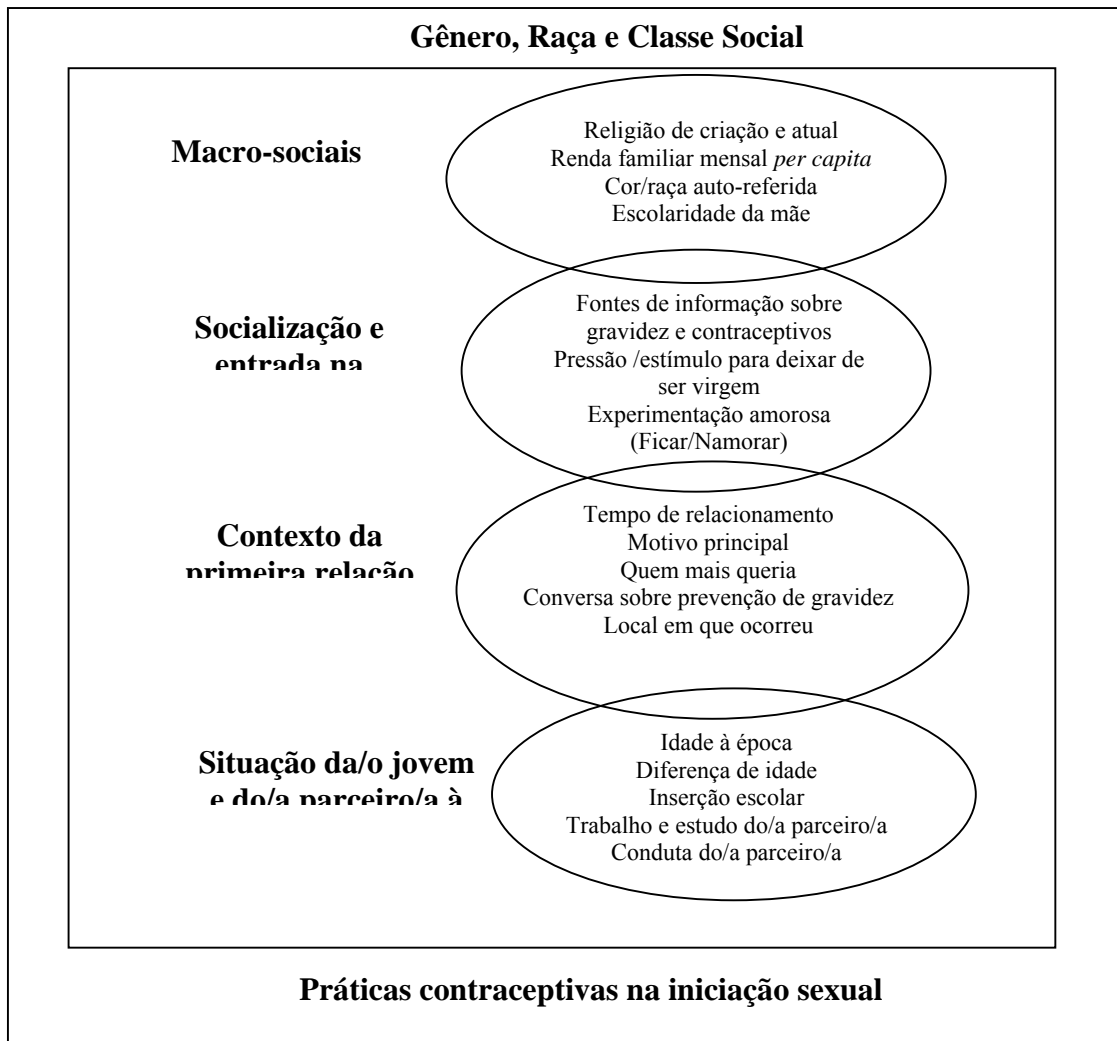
Gênero, Raça e Classe Social

Macro-sociais

Religião de criação e atual
Renda familiar mensal *per capita*
Cor/raça auto-referida
Escolaridade da mãe

Socialização e entrada na

Fontes de informação sobre gravidez e contraceptivos
Pressão /estímulo para deixar de ser virgem
Experimentação amorosa (Ficar/Namorar)

Contexto da primeira relação

Tempo de relacionamento
Motivo principal
Quem mais queria
Conversa sobre prevenção de gravidez
Local em que ocorreu

Situação da/o jovem e do/a parceiro/a à

Idade à época
Diferença de idade
Inserção escolar
Trabalho e estudo do/a parceiro/a
Conduta do/a parceiro/a

Práticas contraceptivas na iniciação sexual